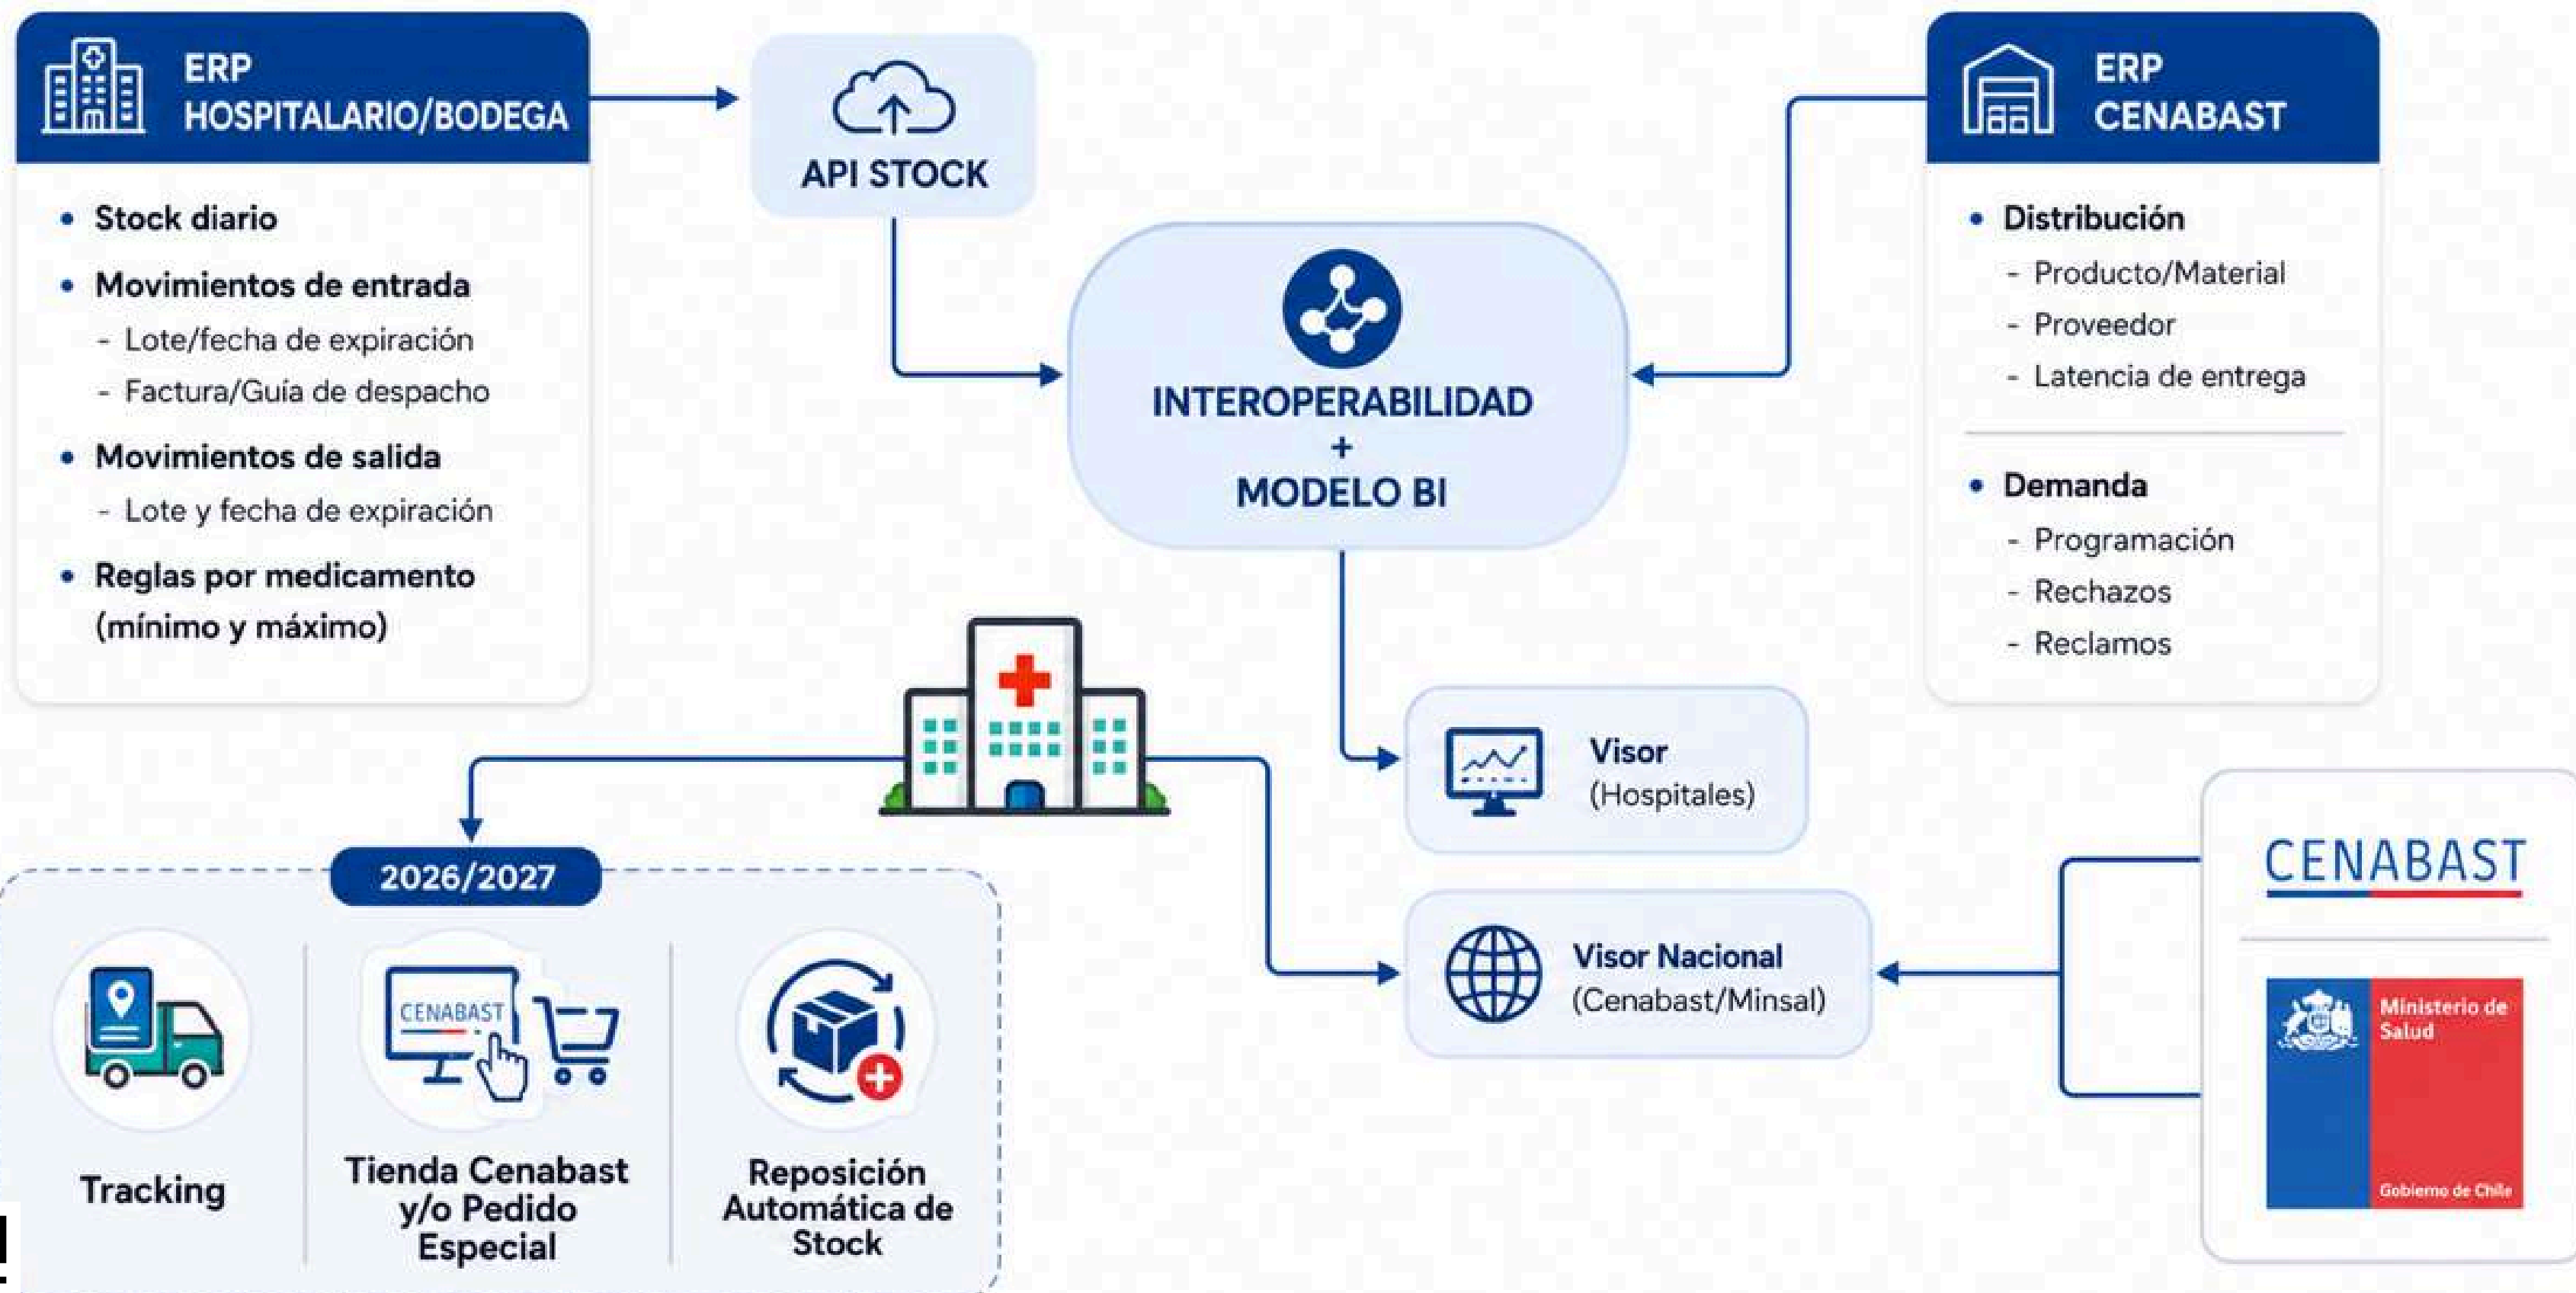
ERP
HOSPITALARIO/BODEGA

- Stock diario
- Movimientos de entrada
  - Lote/fecha de expiración
  - Factura/Guía de despacho
- Movimientos de salida
  - Lote y fecha de expiración
- Reglas por medicamento (mínimo y máximo)

API STOCK

INTEROPERABILIDAD
+
MODELO BI

ERP
CENABAST

- Distribución
  - Producto/Material
  - Proveedor
  - Latencia de entrega
- Demanda
  - Programación
  - Rechazos
  - Reclamos

Visor
(Hospitales)

Visor Nacional
(Cenabast/Minsal)

CENABAST

Ministerio de Salud

Gobierno de Chile

2026/2027

Tracking

CENABAST

Tienda Cenabast y/o Pedido Especial

Reposición Automática de Stock